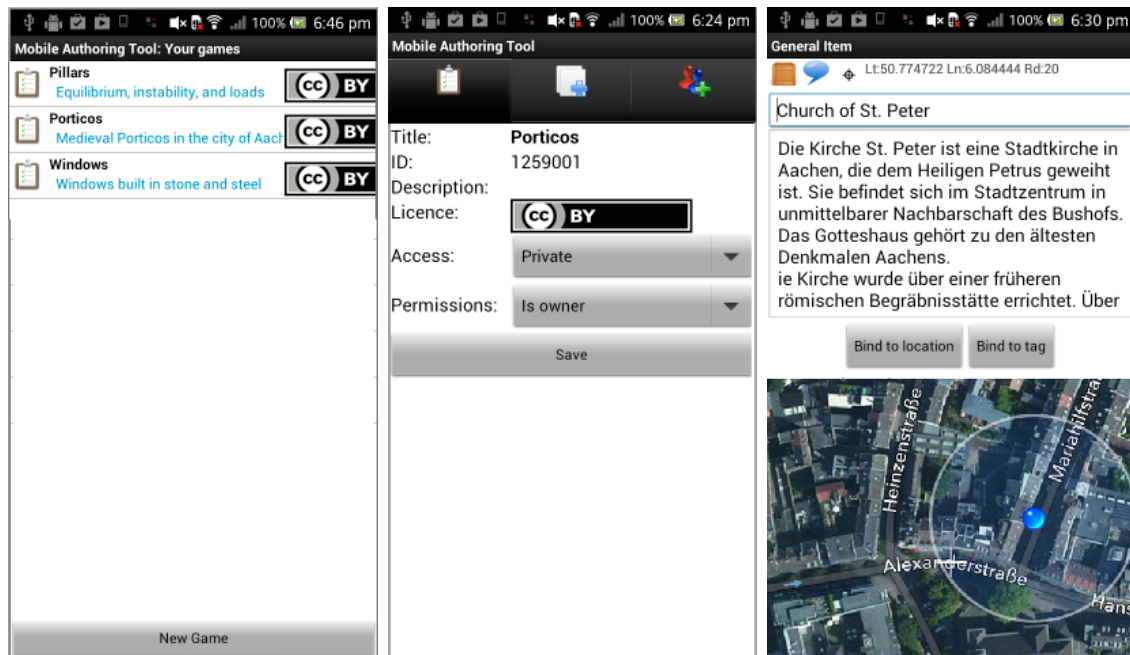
100% 6:46 pm

Mobile Authoring Tool: Your games

Pillars
Equilibrium, instability, and loads
cc BY

Porticos
Medieval Porticos in the city of Aach
cc BY

Windows
Windows built in stone and steel
cc BY

New Game

100% 6:24 pm

Mobile Authoring Tool

Title: Porticos
ID: 1259001
Description:
Licence: cc BY
Access: Private
Permissions: Is owner
Save

100% 6:30 pm

General Item

Lt:50.774722 Ln:6.084444 Rd:20

Church of St. Peter

Die Kirche St. Peter ist eine Stadtkirche in Aachen, die dem Heiligen Petrus geweiht ist. Sie befindet sich im Stadtzentrum in unmittelbarer Nachbarschaft des Bushofs. Das Gotteshaus gehört zu den ältesten Denkmalen Aachens.
ie Kirche wurde über einer früheren römischen Begräbnisstätte errichtet. Über

Bind to location
Bind to tag

Heinzenstraße
Mariahilfstra
Alexanderstraße
Hans